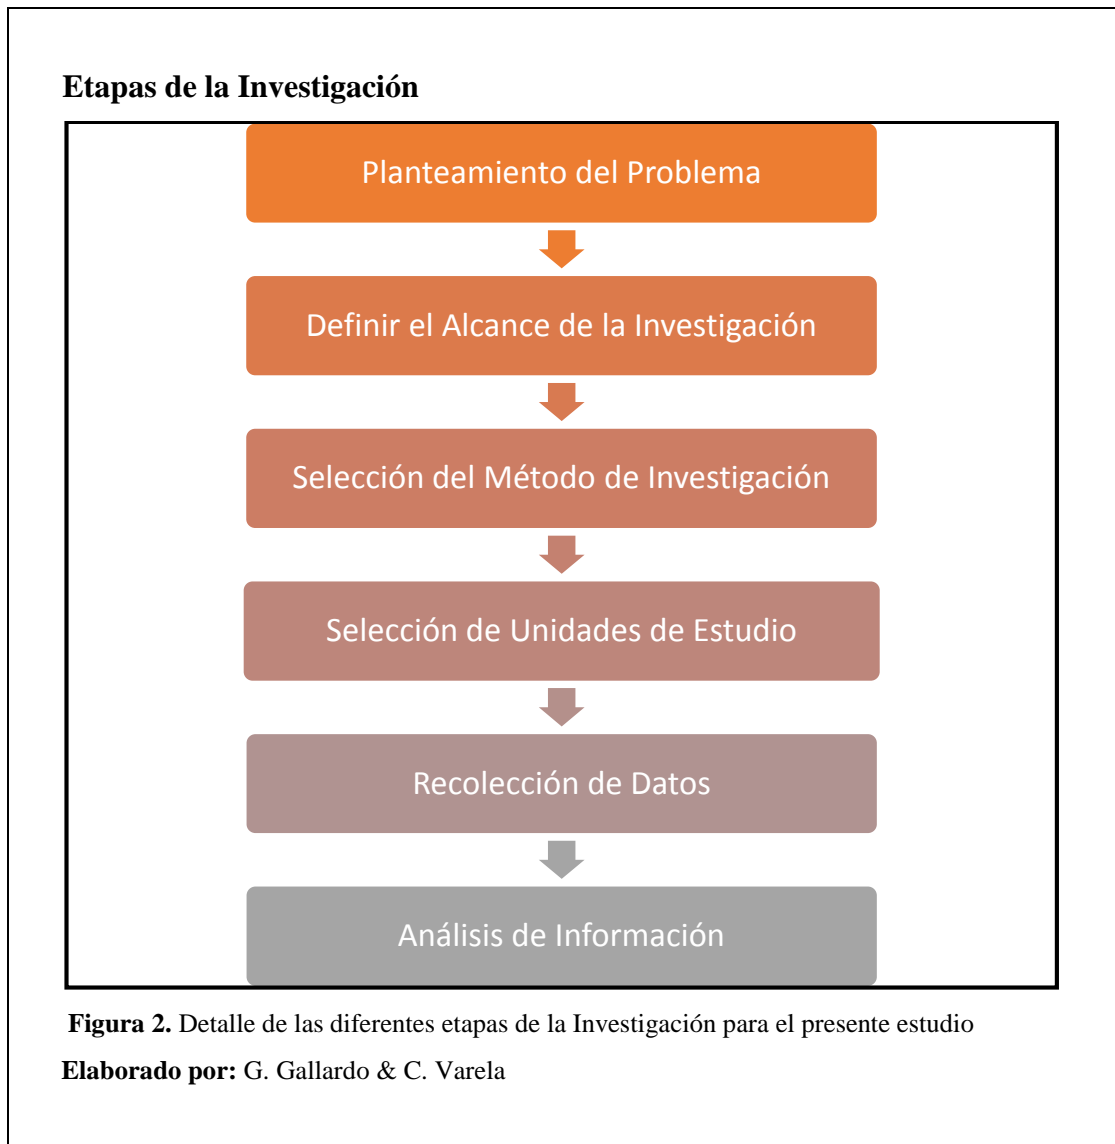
**Etapas de la Investigación**

Planteamiento del Problema

Definir el Alcance de la Investigación

Selección del Método de Investigación

Selección de Unidades de Estudio

Recolección de Datos

Análisis de Información

**Figura 2.** Detalle de las diferentes etapas de la Investigación para el presente estudio

**Elaborado por:** G. Gallardo & C. Varela